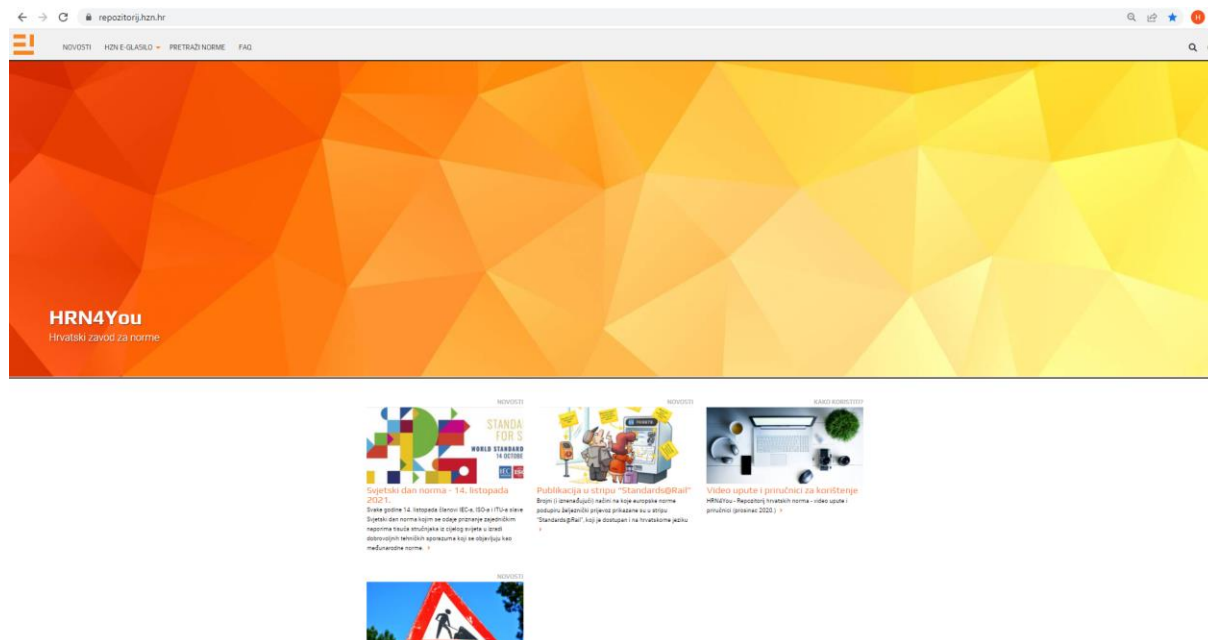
repozitorij.hzn.hr

NOVOSTI HZN E-GLASILO PRETRAŽI NORME FAQ

HRN4You
Hrvatski zavod za norme

NOVOSTI

STANDA FOR S WORLD STANDARD 14 OCTOBE

Svjetski dan norma - 14. listopada 2021.
Svake godine 14. listopada članovi IEC-a, ISO-a i ITU-a slave Svjetski dan norma kojim se odaje priznanje zajedničkim naporima tisuća stručnjaka iz cijelog svijeta u izradi dobrovoljnih tehničkih sporazuma koji se objavljuju kao međunarodne norme.

NOVOSTI

Publikacija u stripu "Standards@Rail"
Brojni (i iznenađujući) načini na koje europske norme podupiru željeznički prijevoz prikazane su u stripu "Standards@Rail", koji je dostupan i na hrvatskome jeziku

KAKO KORISTITI

Video upute i priručnici za korištenje
HRN4You - Repozitorij hrvatskih norma - video upute i priručnici (prosinac 2020.)

NOVOSTI